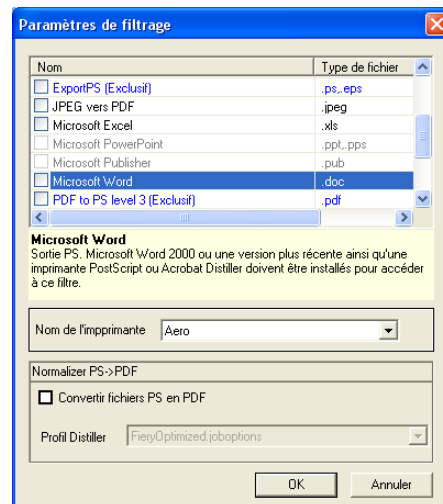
Paramètres de filtrage

| Nom | Type de fichier |
|---|---|
| ExportPS (Exclusif) | .ps,.eps |
| JPEG vers PDF | .jpeg |
| Microsoft Excel | .xls |
| Microsoft PowerPoint | .ppt,.pps |
| Microsoft Publisher | .pub |
| Microsoft Word | .doc |
| PDF to PS level 3 (Exclusif) | .pdf |

Microsoft Word
Sortie PS. Microsoft Word 2000 ou une version plus récente ainsi qu'une imprimante PostScript ou Acrobat Distiller doivent être installés pour accéder à ce filtre.

Nom de l'imppimante Aero

Normalizer PS->PDF

Convertir fichiers PS en PDF

Profil Distiller FieryOptimized.joboptions

OK Annuler